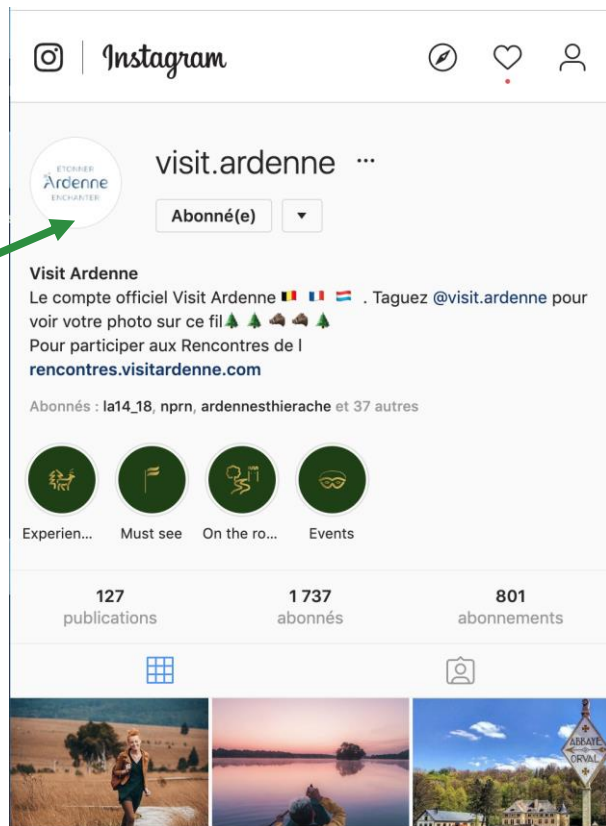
Instagram

ETONNER
Ardenne
ENCHANTER

visit.ardenne ···

Abonné(e) ▾

Visit Ardenne
Le compte officiel Visit Ardenne 🇧🇪 🇫🇷 🇱🇺 . Taguez @visit.ardenne pour voir votre photo sur ce fil🌲🌲🐗🐗🌲
Pour participer aux Rencontres de l
rencontres.visitardenne.com

Abonnés : la14_18, nprn, ardennesthierache et 37 autres

Experien... Must see On the ro... Events

127 publications
1 737 abonnés
801 abonnements

ABBAYE ORVAL